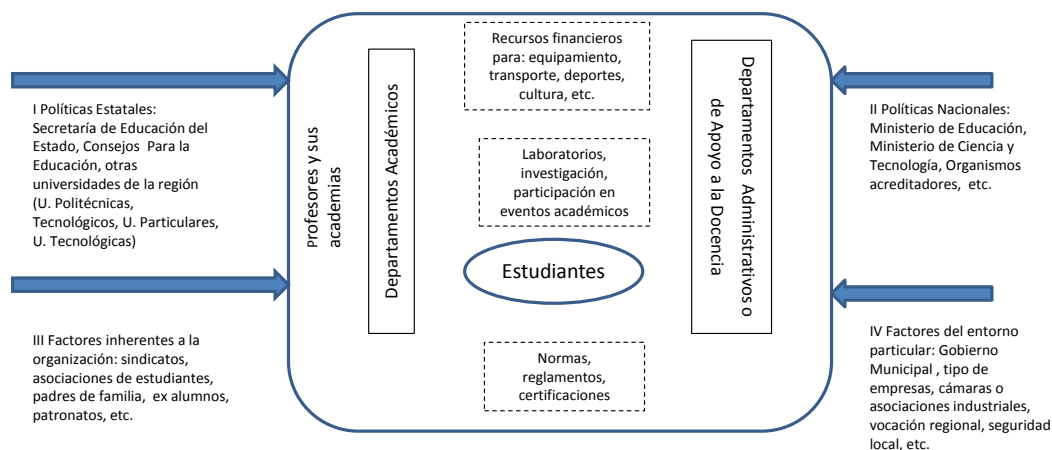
I Políticas Estatales: Secretaría de Educación del Estado, Consejos Para la Educación, otras universidades de la región (U. Politécnicas, Tecnológicos, U. Particulares, U. Tecnológicas)

III Factores inherentes a la organización: sindicatos, asociaciones de estudiantes, padres de familia, ex alumnos, patronatos, etc.

Profesores y sus academias

Departamentos Académicos

Recursos financieros para: equipamiento, transporte, deportes, cultura, etc.

Laboratorios, investigación, participación en eventos académicos

Estudiantes

Normas, reglamentos, certificaciones

Departamentos Administrativos o de Apoyo a la Docencia

II Políticas Nacionales: Ministerio de Educación, Ministerio de Ciencia y Tecnología, Organismos acreditadores, etc.

IV Factores del entorno particular: Gobierno Municipal , tipo de empresas, cámaras o asociaciones industriales, vocación regional, seguridad local, etc.